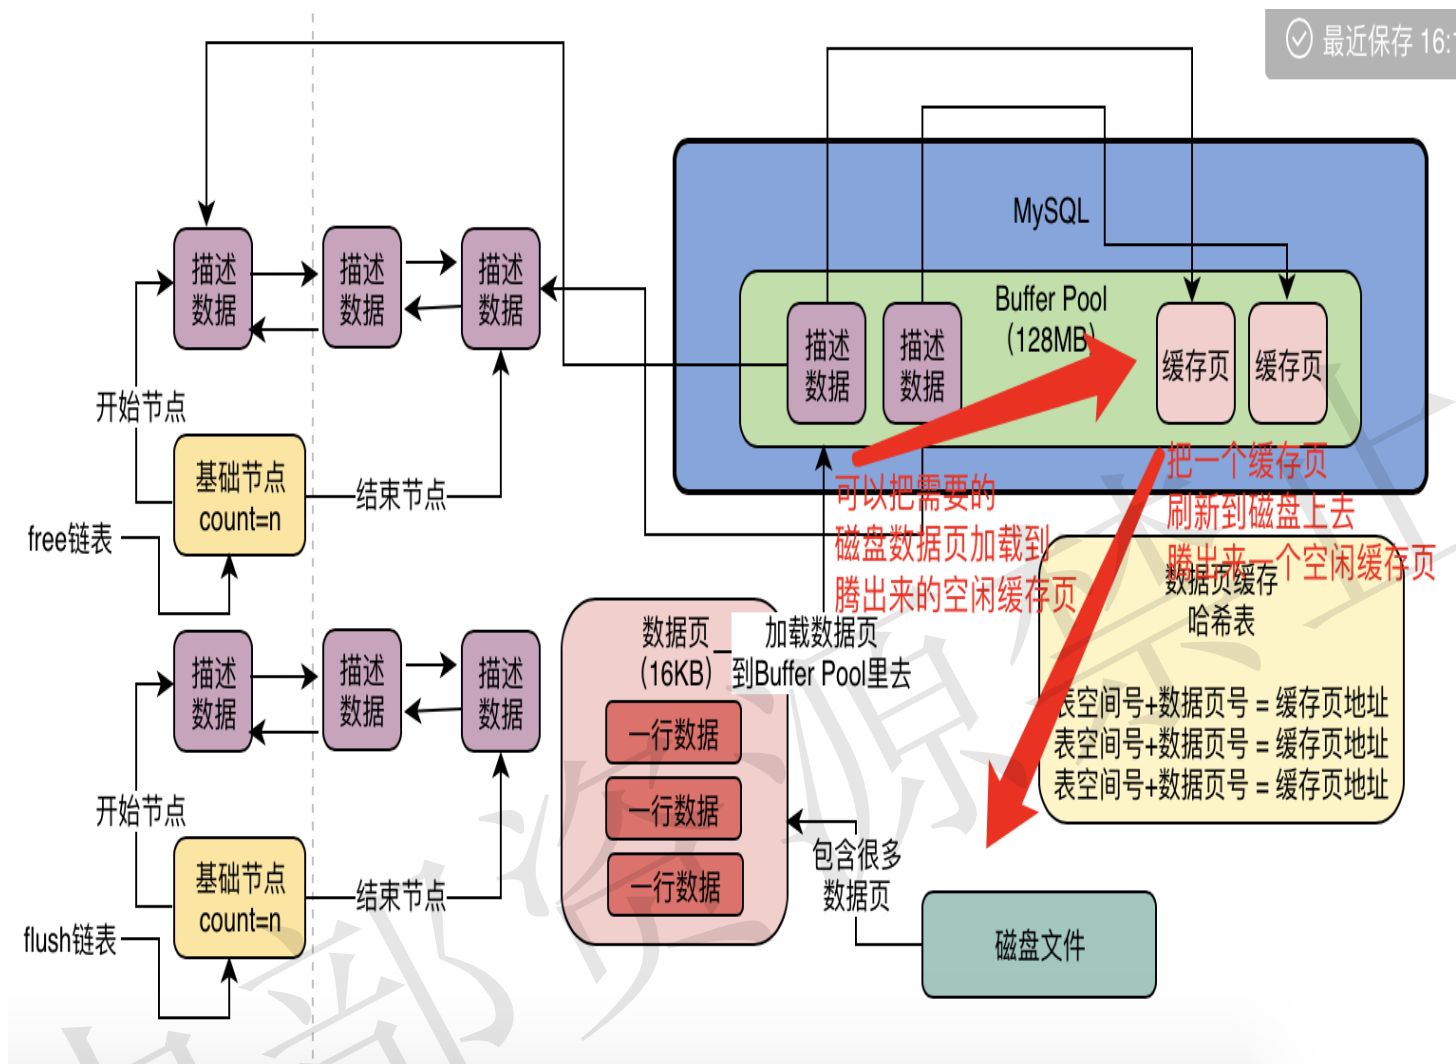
最近保存 16:

MySQL

Buffer Pool (128MB)

描述数据

描述数据

缓存页

缓存页

把一个缓存页刷新到磁盘上去腾出来一个空闲缓存页

可以把需要的磁盘数据页加载到腾出来的空闲缓存页

描述数据

描述数据

描述数据

开始节点

基础节点 count=n

结束节点

free链表

描述数据

描述数据

描述数据

开始节点

基础节点 count=n

结束节点

flush链表

数据页 (16KB)

加载数据页到Buffer Pool里去

一行数据

一行数据

一行数据

包含很多数据页

磁盘文件

数据页缓存哈希表

表空间号+数据页号 = 缓存页地址
表空间号+数据页号 = 缓存页地址
表空间号+数据页号 = 缓存页地址